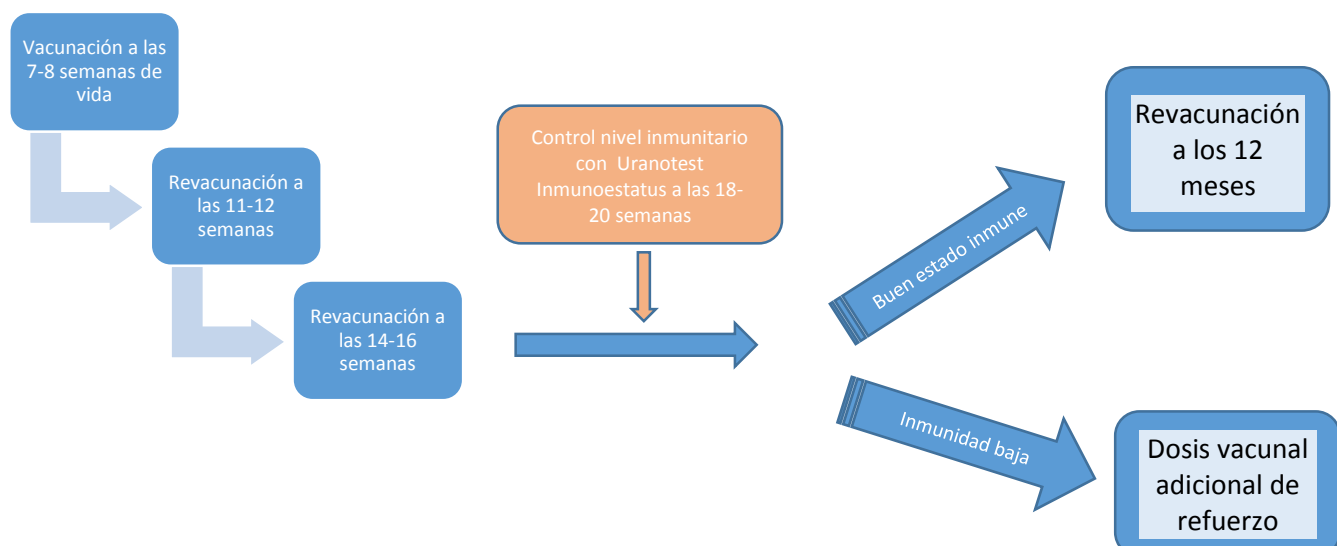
Vacunación a las 7-8 semanas de vida

Revacunación a las 11-12 semanas

Revacunación a las 14-16 semanas

Control nivel inmunitario con Uranotest Inmunoestatus a las 18-20 semanas

Buen estado inmune

Revacunación a los 12 meses

Inmunidad baja

Dosis vacunal adicional de refuerzo